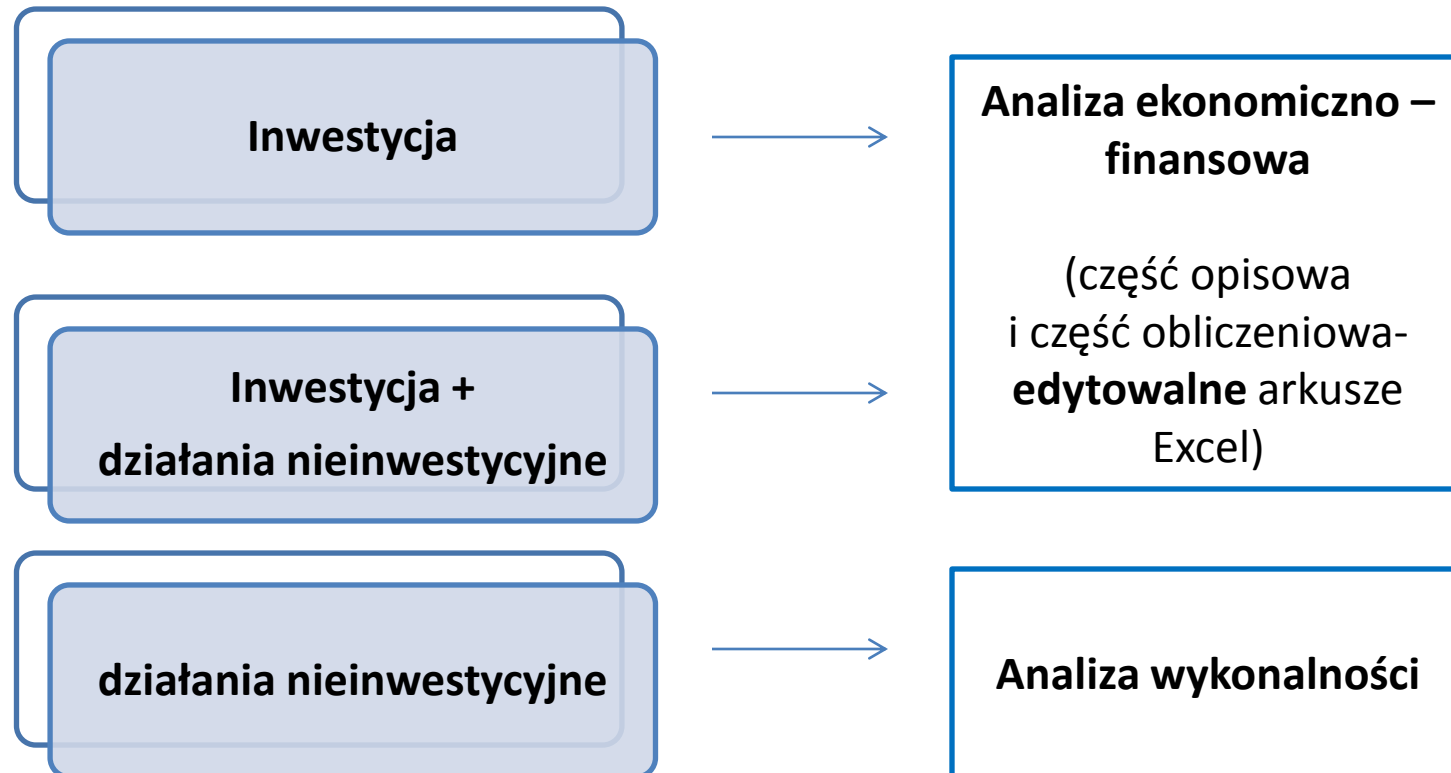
Inwestycja

Inwestycja +
działania nieinwestycyjne

działania nieinwestycyjne

Analiza ekonomiczno – finansowa

(część opisowa i część obliczeniowa- **edytowalne** arkusze Excel)

Analiza wykonalności